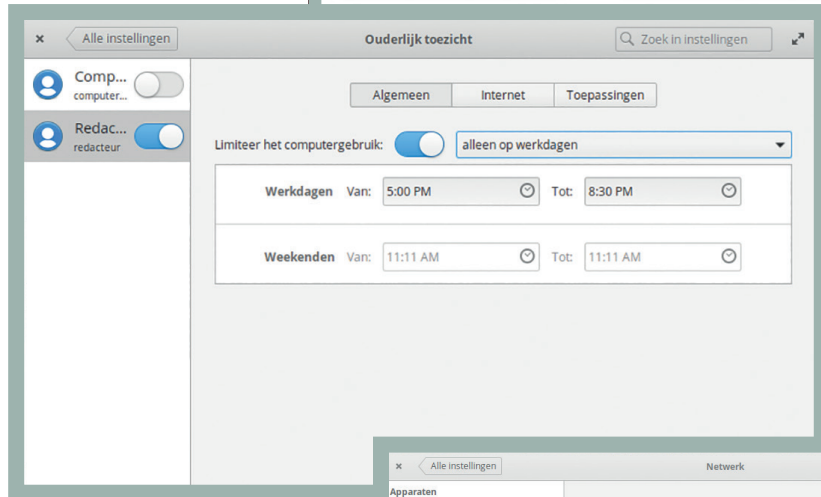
×
Alle instellingen
Ouderlijk toezicht
Zoek in instellingen

Comp...
computer...

Redac...
redacteur

Algemeen
Internet
Toepassingen

Limiteer het computergebruik:
alleen op werkdagen

Werkdagen Van: 5:00 PM Tot: 8:30 PM

Weekenden Van: 11:11 AM Tot: 11:11 AM

×
Alle instellingen
Netwerk
Apparaten